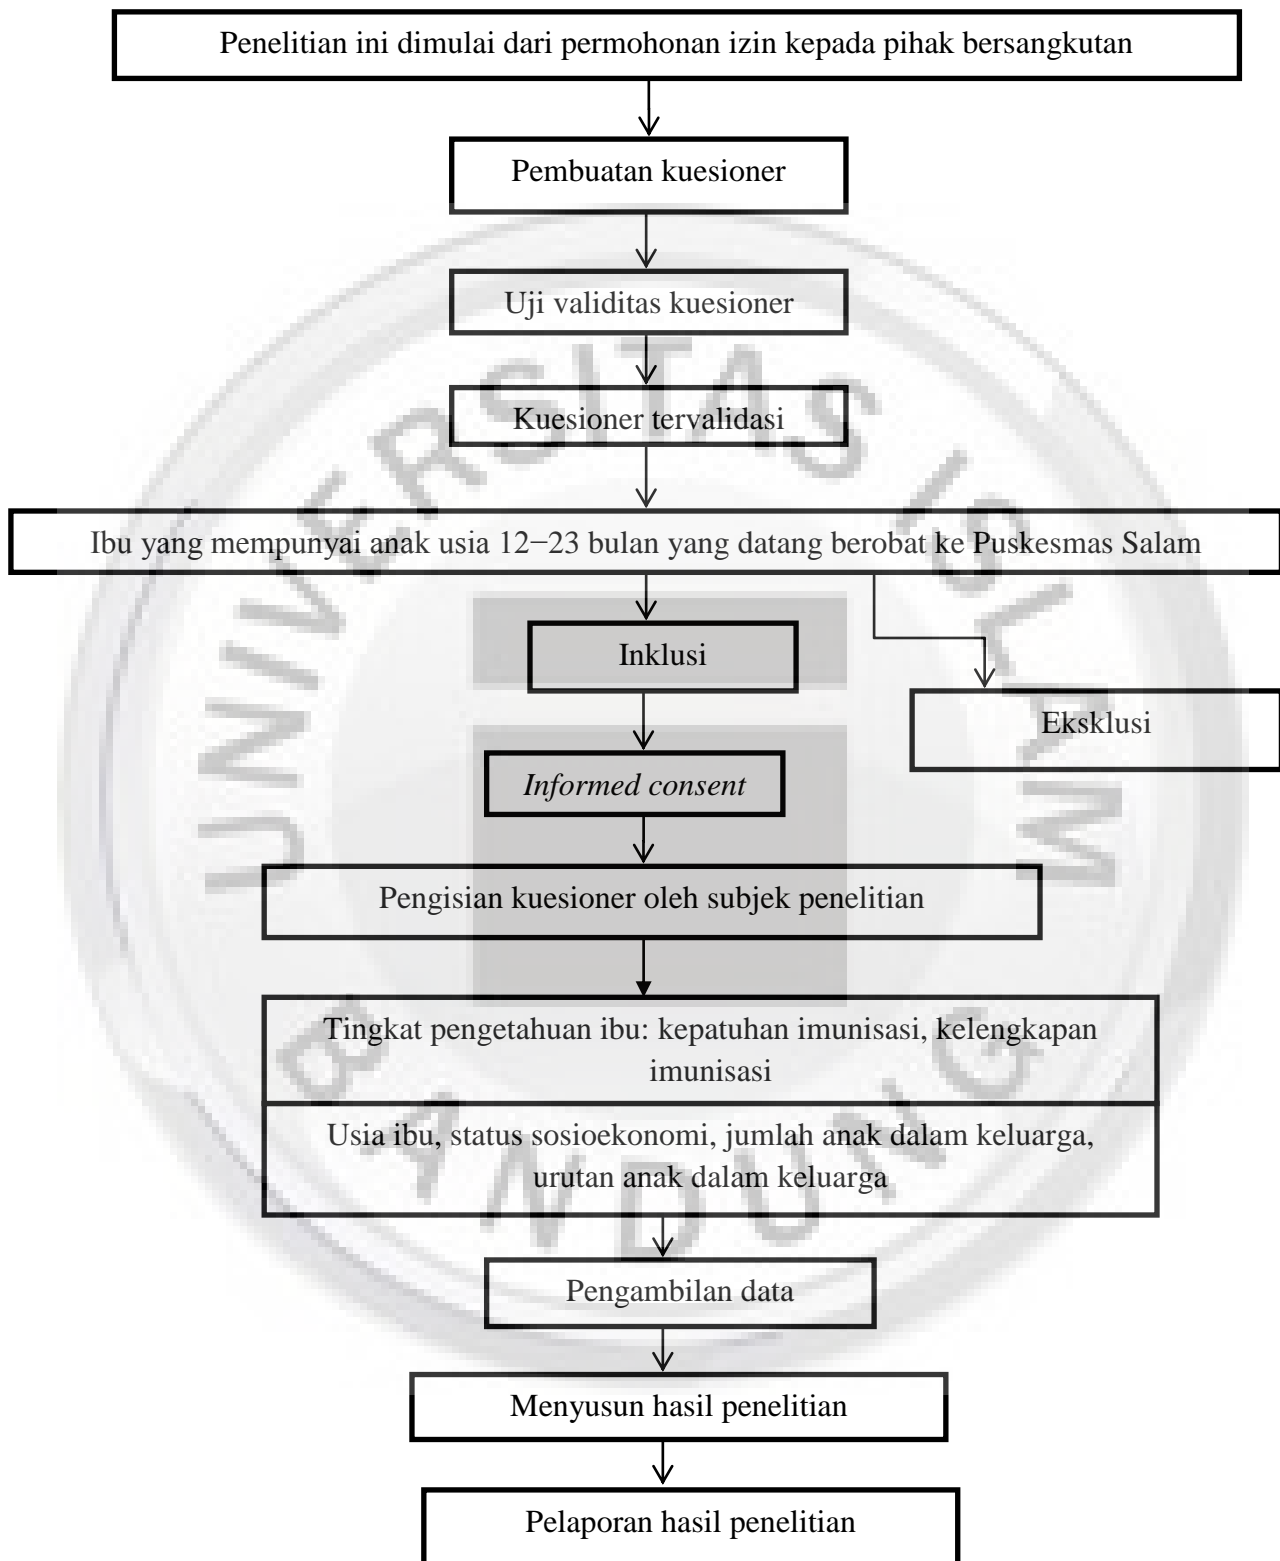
Penelitian ini dimulai dari permohonan izin kepada pihak bersangkutan

Pembuatan kuesioner

Uji validitas kuesioner

Kuesioner tervalidasi

Ibu yang mempunyai anak usia 12−23 bulan yang datang berobat ke Puskesmas Salam

Inklusi

Eksklusi

*Informed consent*

Pengisian kuesioner oleh subjek penelitian

Tingkat pengetahuan ibu: kepatuhan imunisasi, kelengkapan imunisasi

Usia ibu, status sosioekonomi, jumlah anak dalam keluarga, urutan anak dalam keluarga

Pengambilan data

Menyusun hasil penelitian

Pelaporan hasil penelitian

UNIVERSITAS ISLAM BANDUNG